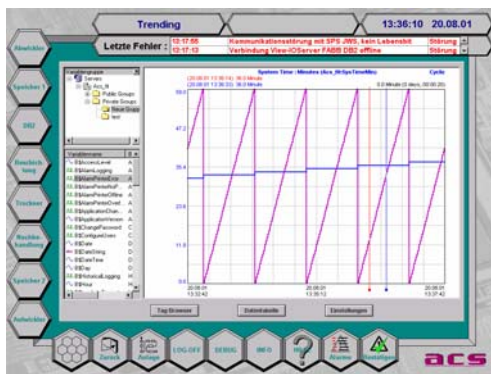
Trending

13:36:10 20.08.01

Letzte Fehler :
12:17:55 Kommunikationsstörung mit SPS JWS, kein Lebensbit Störung
12:17:13 Verbindung View-IOServer FABB DB2 offline Störung

Abwickler

Speicher 1

DSU

Beschichtung

Trockner

Rückbehandlung

Speicher 2

Aufwickler

Servers
Acs_lt
Public Groups
Private Groups
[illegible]
test

Variablenname
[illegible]
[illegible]
$Date
$DateString
$DateTime
$Day
$Hour

System Time - Minutes (Acs_lt!SysTimeMin) Cyclic

(20.08.01 13:30:14) 36.0 Minute
(20.08.01 13:33:33) 38.0 Minute
0.0 Minute (0 days, 00:00:20)

59.0
47.2
35.4
23.6
11.8
0.0

20.08.01 13:32:42
20.08.01 13:35:12
20.08.01 13:37:42

Tag Browser

Datentabelle

Einstellungen

Zurück

Anlage

LOG OFF

DEBUG

INFO

Alarme

Bestätigen

acs